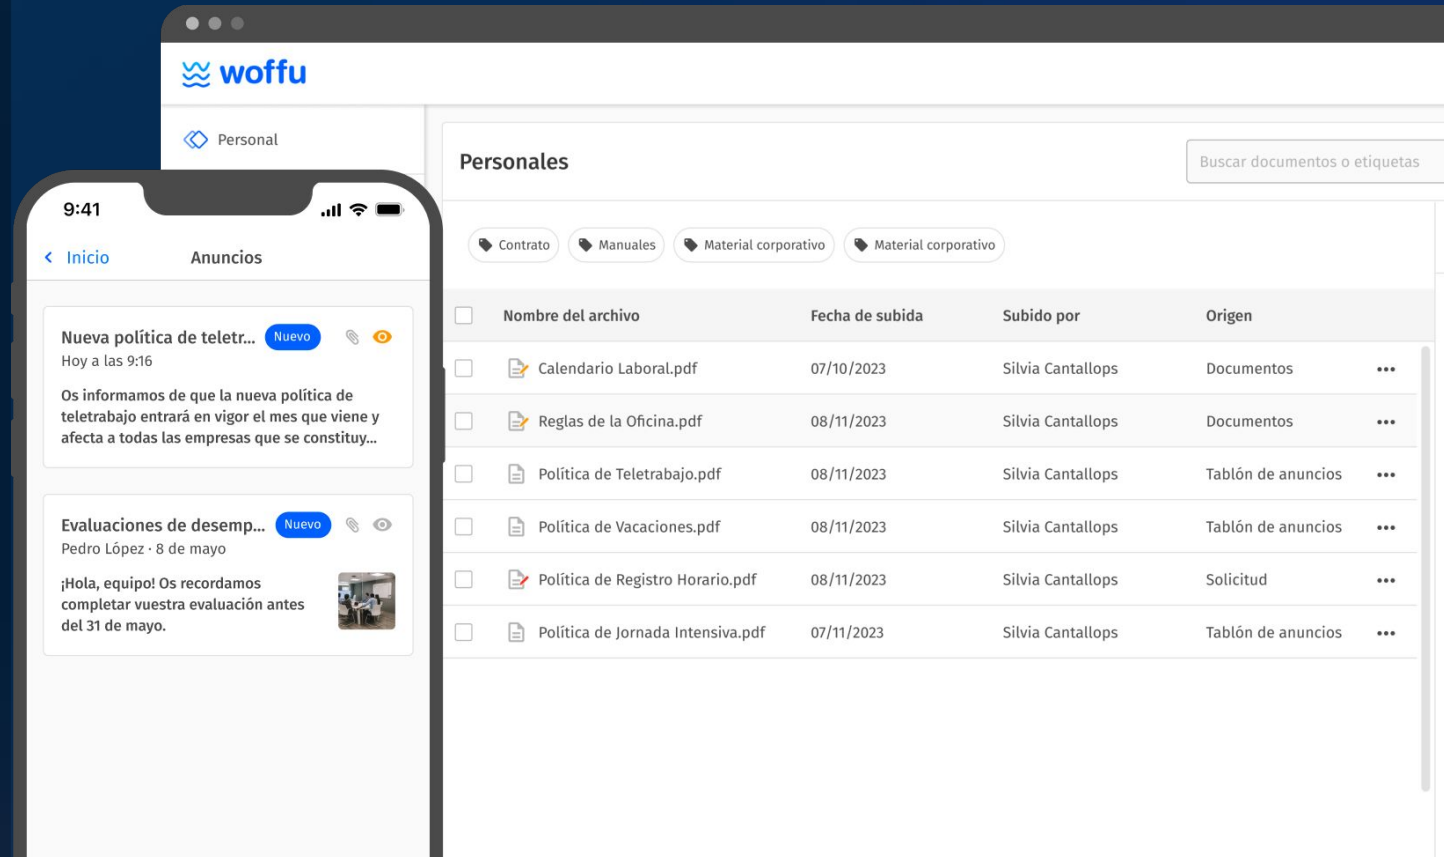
woffu

Personal

Personales

Buscar documentos o etiquetas

Contrato Manuales Material corporativo Material corporativo

| | Nombre del archivo | Fecha de subida | Subido por | Origen | |
|---|---|---|---|---|---|
| | Calendario Laboral.pdf | 07/10/2023 | Silvia Cantallops | Documentos | ••• |
| | Reglas de la Oficina.pdf | 08/11/2023 | Silvia Cantallops | Documentos | ••• |
| | Política de Teletrabajo.pdf | 08/11/2023 | Silvia Cantallops | Tablón de anuncios | ••• |
| | Política de Vacaciones.pdf | 08/11/2023 | Silvia Cantallops | Tablón de anuncios | ••• |
| | Política de Registro Horario.pdf | 08/11/2023 | Silvia Cantallops | Solicitud | ••• |
| | Política de Jornada Intensiva.pdf | 07/11/2023 | Silvia Cantallops | Tablón de anuncios | ••• |

9:41

< Inicio Anuncios

Nueva política de teletr... Nuevo
Hoy a las 9:16
Os informamos de que la nueva política de teletrabajo entrará en vigor el mes que viene y afecta a todas las empresas que se constituy...

Evaluaciones de desemp... Nuevo
Pedro López · 8 de mayo
¡Hola, equipo! Os recordamos completar vuestra evaluación antes del 31 de mayo.